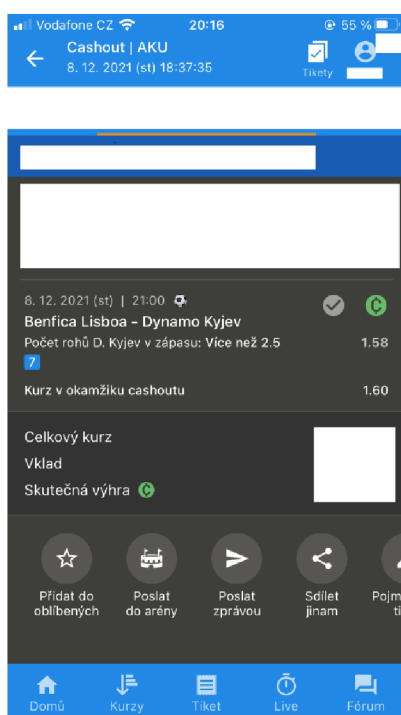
Vodafone CZ 20:16 55 %

Cashout | AKU
8. 12. 2021 (st) 18:37:35

Tikety

8. 12. 2021 (st) | 21:00

Benfica Lisboa - Dynamo Kyjev

Počet rohů D. Kyjev v zápasu: Více než 2.5 1.58

7

Kurz v okamžiku cashoutu 1.60

Celkový kurz

Vklad

Skutečná výhra

Přidat do oblíbených

Poslat do arény

Poslat zprávou

Sdílet jinam

Pojm ti

Domů

Kurzy

Tiket

Live

Fórum